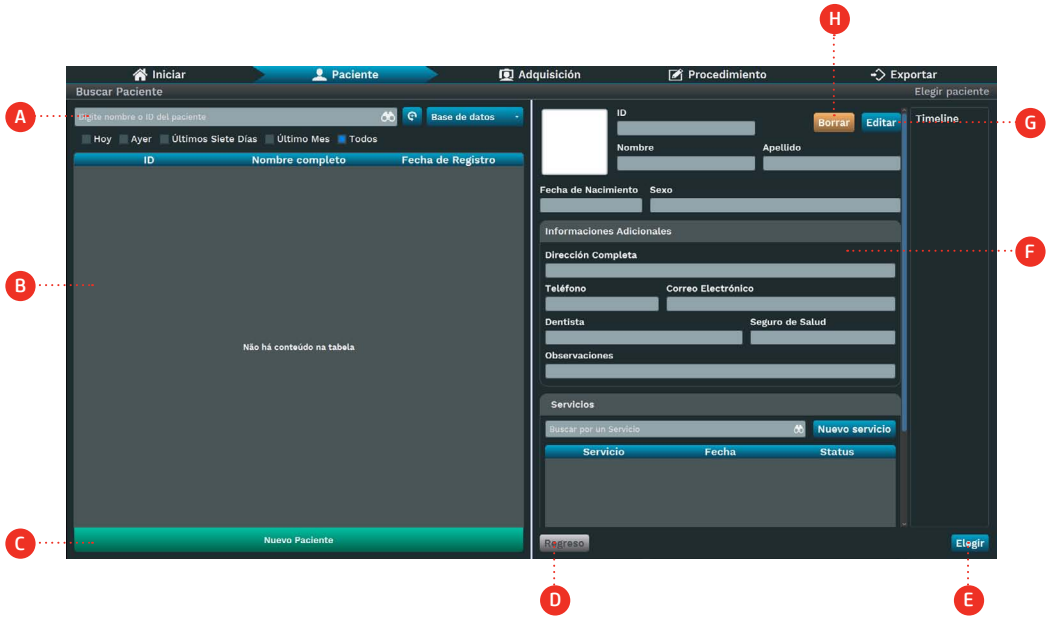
H

Iniciar | Paciente | Adquisición | Procedimiento | Exportar

Buscar Paciente

Elegir paciente

A

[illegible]e nombre o ID del paciente

Base de datos

Hoy Ayer Últimos Siete Días Último Mes Todos

| ID | Nombre completo | Fecha de Registro |
|---|---|---|

B

Não há conteúdo na tabela

C

Nuevo Paciente

ID

Borrar

Editar

Timeline

G

Nombre

Apellido

Fecha de Nacimiento

Sexo

Informaciones Adicionales

F

Dirección Completa

Teléfono

Correo Electrónico

Dentista

Seguro de Salud

Observaciones

Servicios

Buscar por un Servicio

Nuevo servicio

| Servicio | Fecha | Status |
|---|---|---|

Regreso

Elegir

D

E